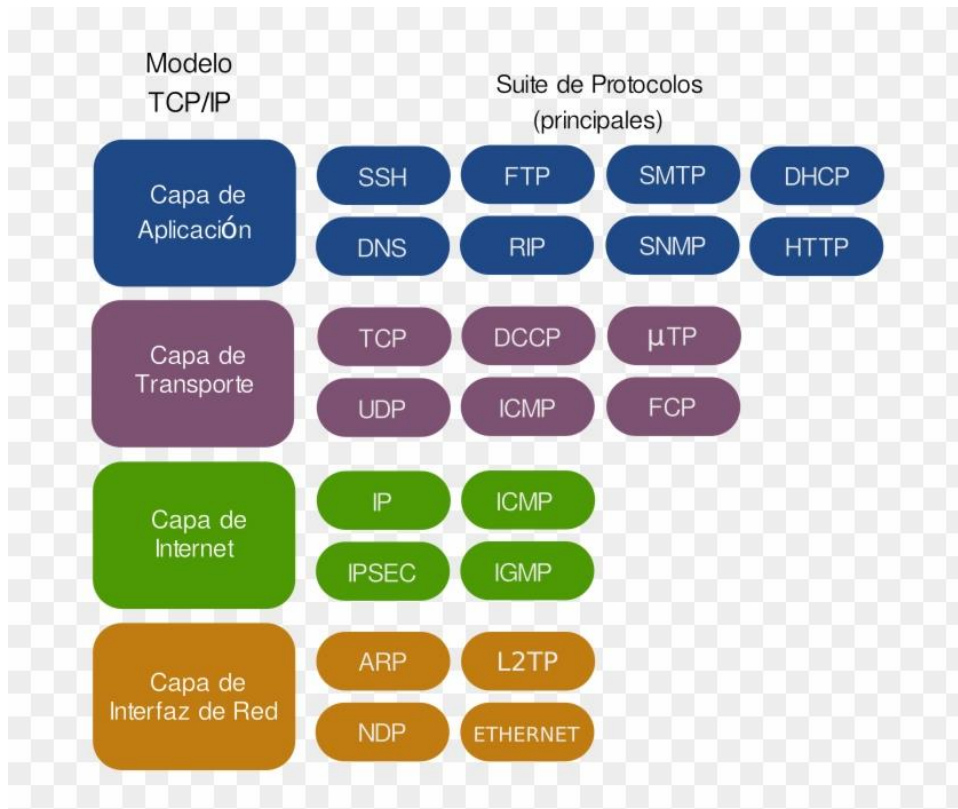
Modelo TCP/IP

Suite de Protocolos (principales)

Capa de Aplicación

SSH
FTP
SMTP
DHCP
DNS
RIP
SNMP
HTTP

Capa de Transporte

TCP
DCCP
µTP
UDP
ICMP
FCP

Capa de Internet

IP
ICMP
IPSEC
IGMP

Capa de Interfaz de Red

ARP
L2TP
NDP
ETHERNET